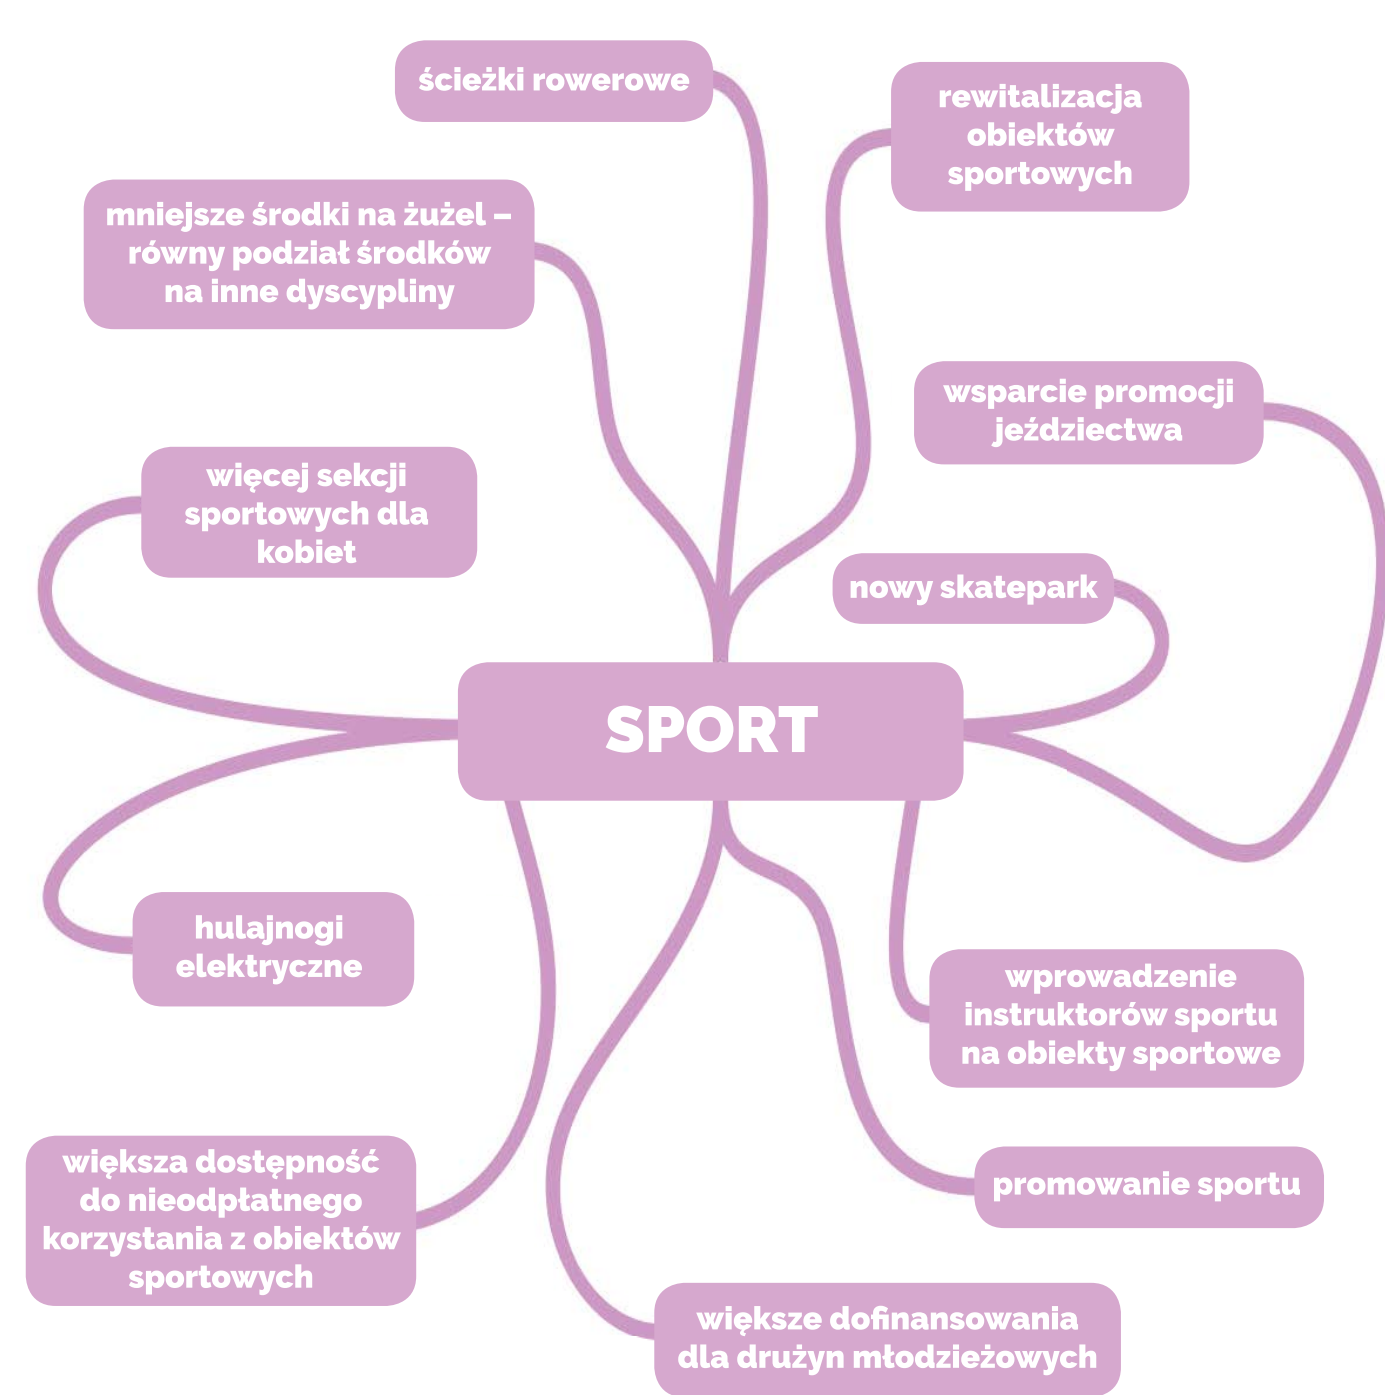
SPORT

ścieżki rowerowe

rewitalizacja obiektów sportowych

mniejsze środki na żużel – równy podział środków na inne dyscypliny

wsparcie promocji jeździectwa

więcej sekcji sportowych dla kobiet

nowy skatepark

hulajnogi elektryczne

wprowadzenie instruktorów sportu na obiekty sportowe

promowanie sportu

większa dostępność do nieodpłatnego korzystania z obiektów sportowych

większe dofinansowania dla drużyn młodzieżowych